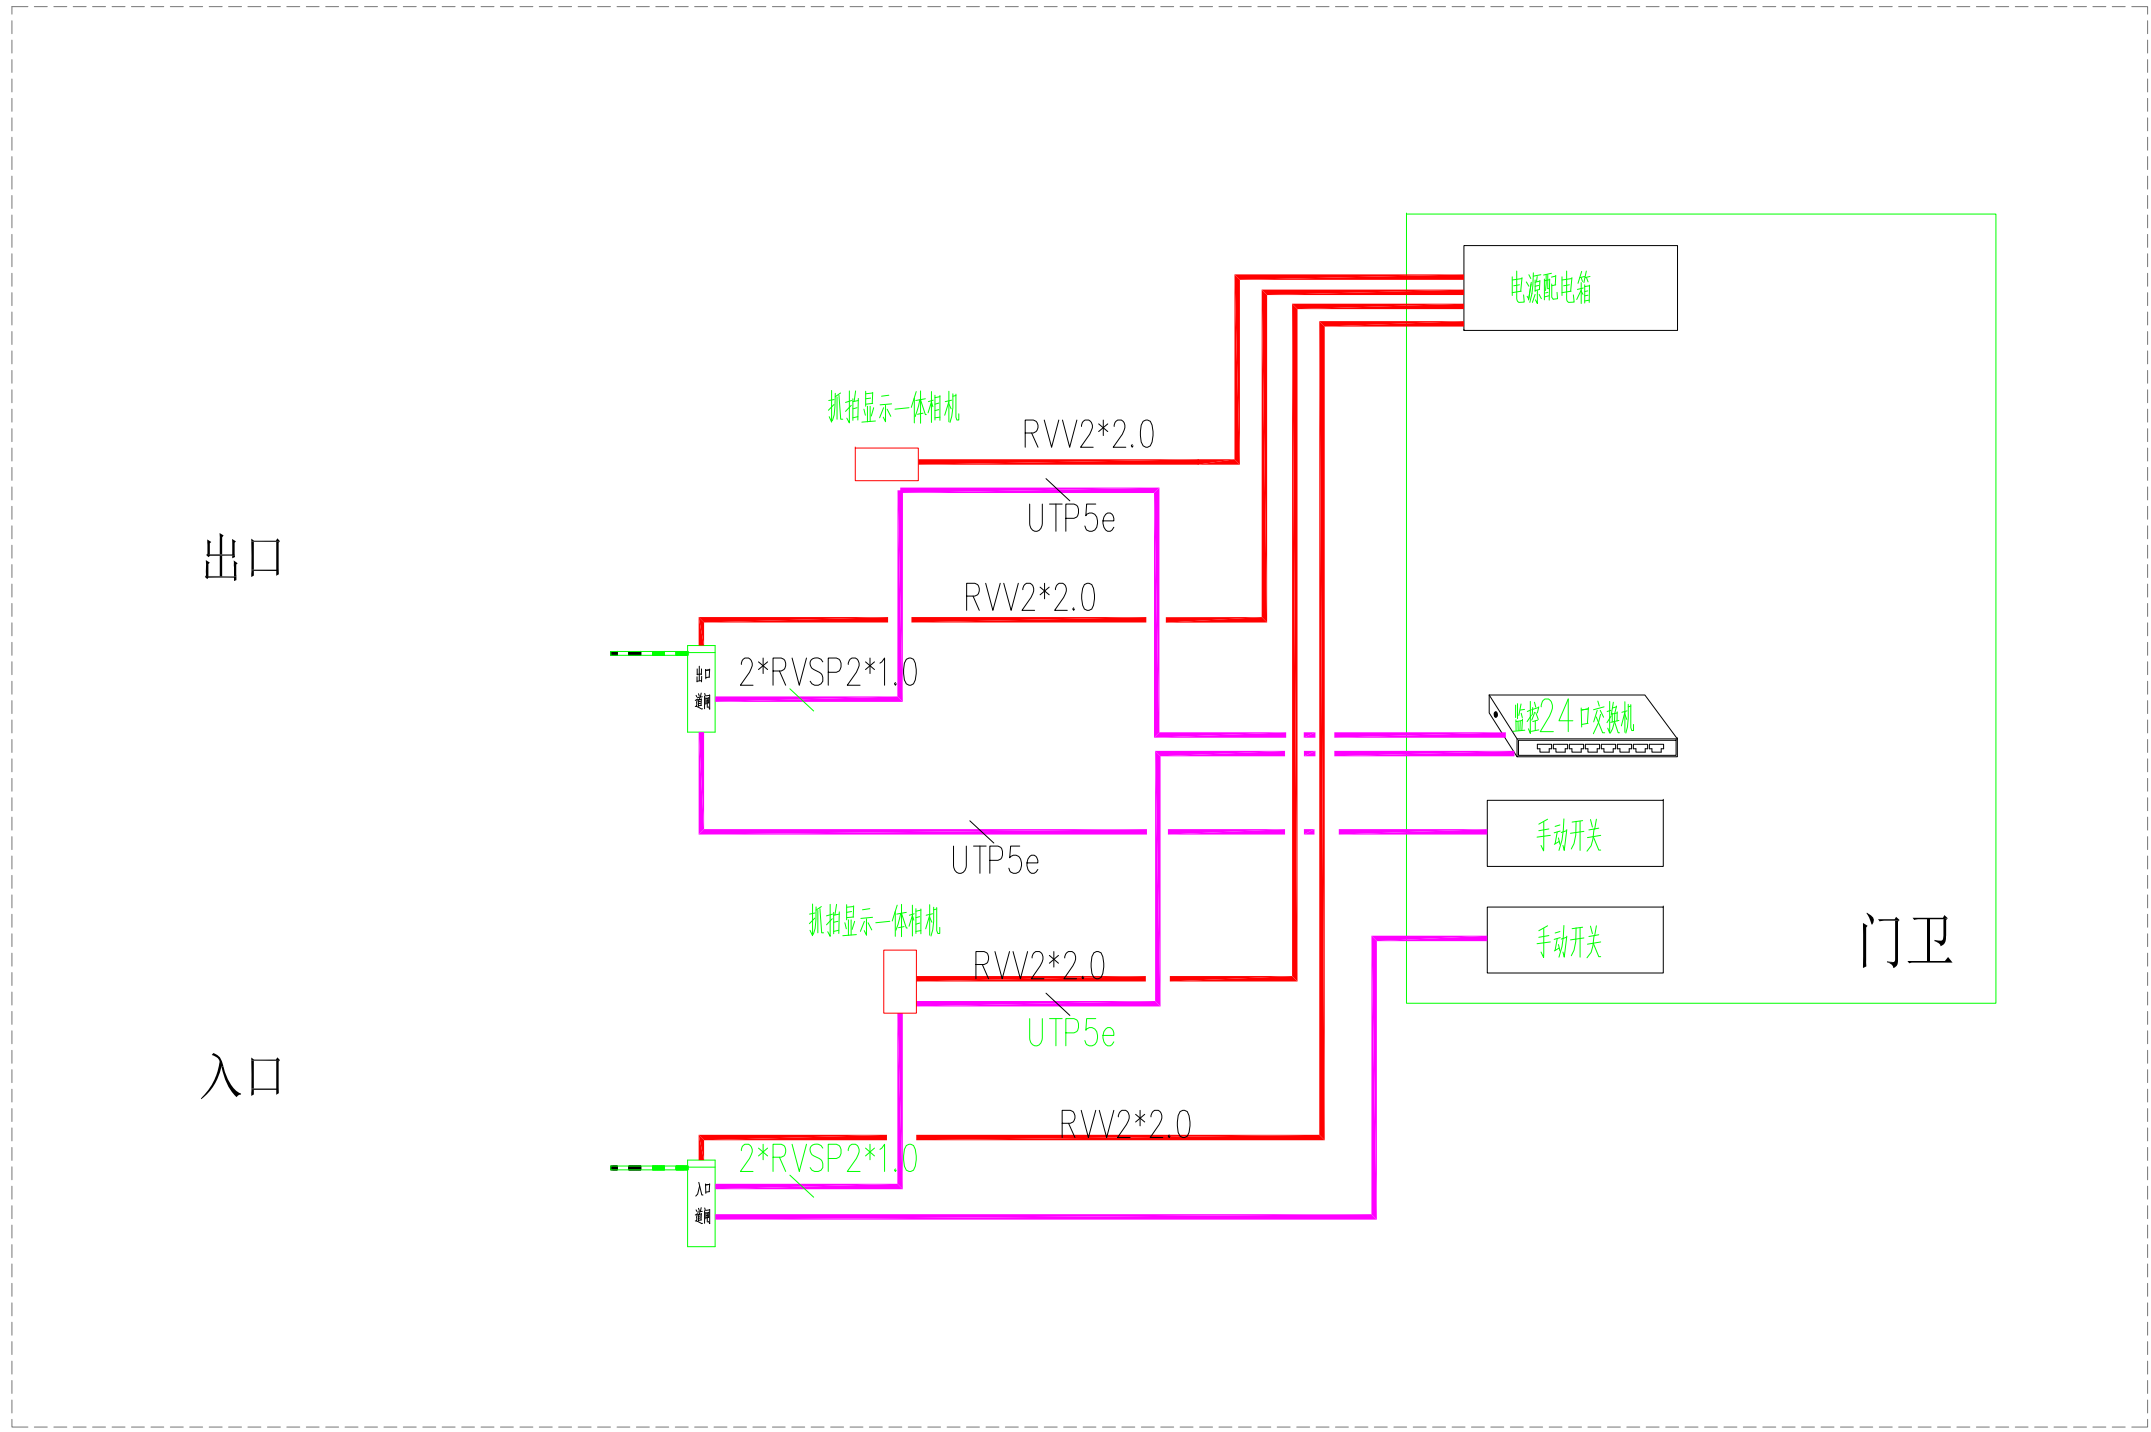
电源配电箱

抓拍显示一体相机

RVV2*2.0

UTP5e

出口

RVV2*2.0

出口
道闸

2*RVSP2*1.0

监控24口交换机

手动开关

UTP5e

抓拍显示一体相机

手动开关

门卫

RVV2*2.0

UTP5e

入口

RVV2*2.0

2*RVSP2*1.0

入口
道闸